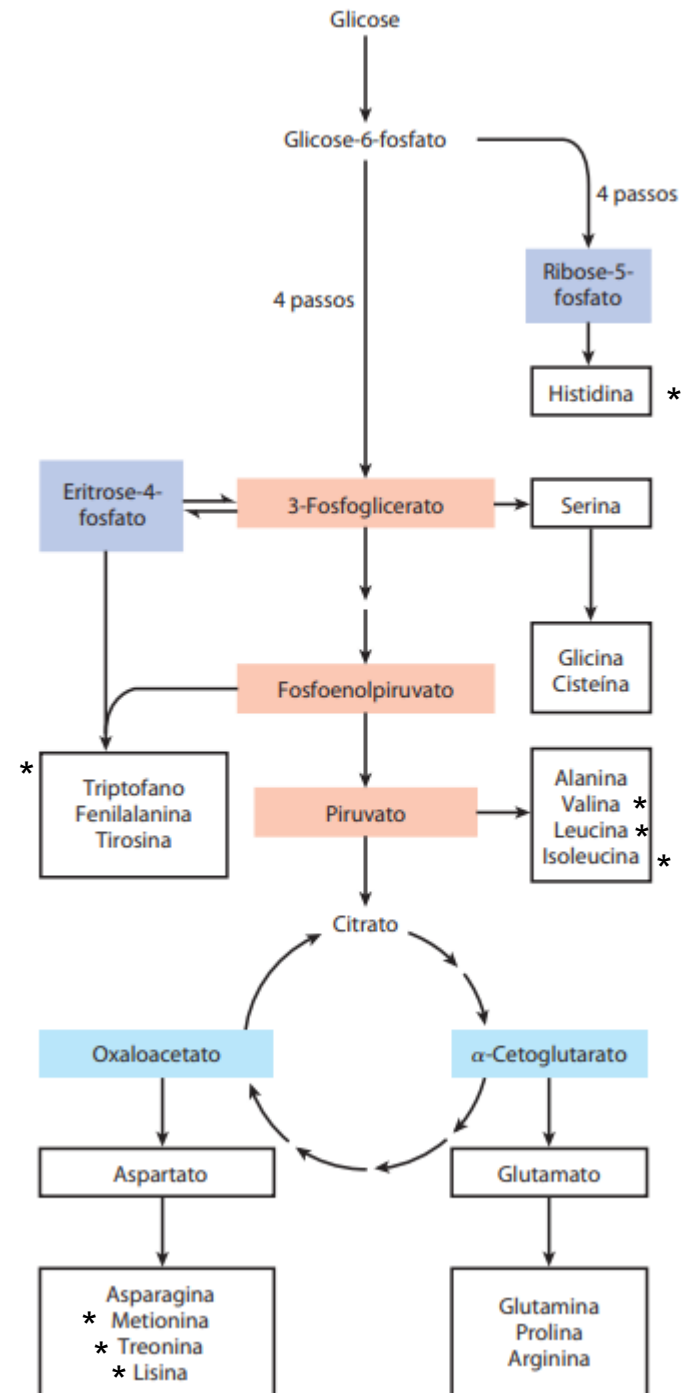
Glicose

Glicose-6-fosfato

4 passos

4 passos

Ribose-5-fosfato

Histidina *

Eritrose-4-fosfato

3-Fosfoglicerato

Serina

Glicina
Cisteína

Fosfoenolpiruvato

* Triptofano
Fenilalanina
Tirosina

Piruvato

Alanina
Valina *
Leucina *
Isoleucina *

Citrato

Oxaloacetato

$\alpha$-Cetoglutarato

Aspartato

Glutamato

Asparagina
* Metionina
* Treonina
* Lisina

Glutamina
Prolina
Arginina